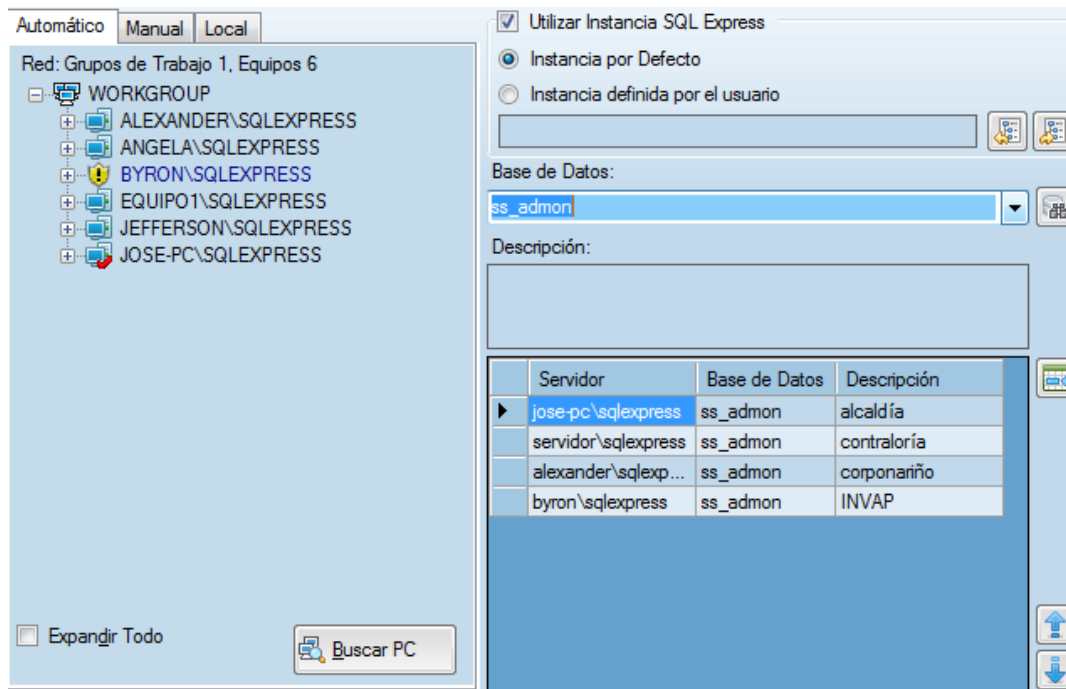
Automático | Manual | Local

Red: Grupos de Trabajo 1, Equipos 6

WORKGROUP
ALEXANDER\SQLEXPRESS
ANGELA\SQLEXPRESS
BYRON\SQLEXPRESS
EQUIPO1\SQLEXPRESS
JEFFERSON\SQLEXPRESS
JOSE-PC\SQLEXPRESS

Expandir Todo

Buscar PC

Utilizar Instancia SQL Express

Instancia por Defecto

Instancia definida por el usuario

Base de Datos:

ss_admon

Descripción:

| | Servidor | Base de Datos | Descripción |
|---|---|---|---|
| ▶ | jose-pc\sqlexpress | ss_admon | alcaldía |
| | servidor\sqlexpress | ss_admon | contraloría |
| | alexander\sqlexp... | ss_admon | corponariño |
| | byron\sqlexpress | ss_admon | INVAP |